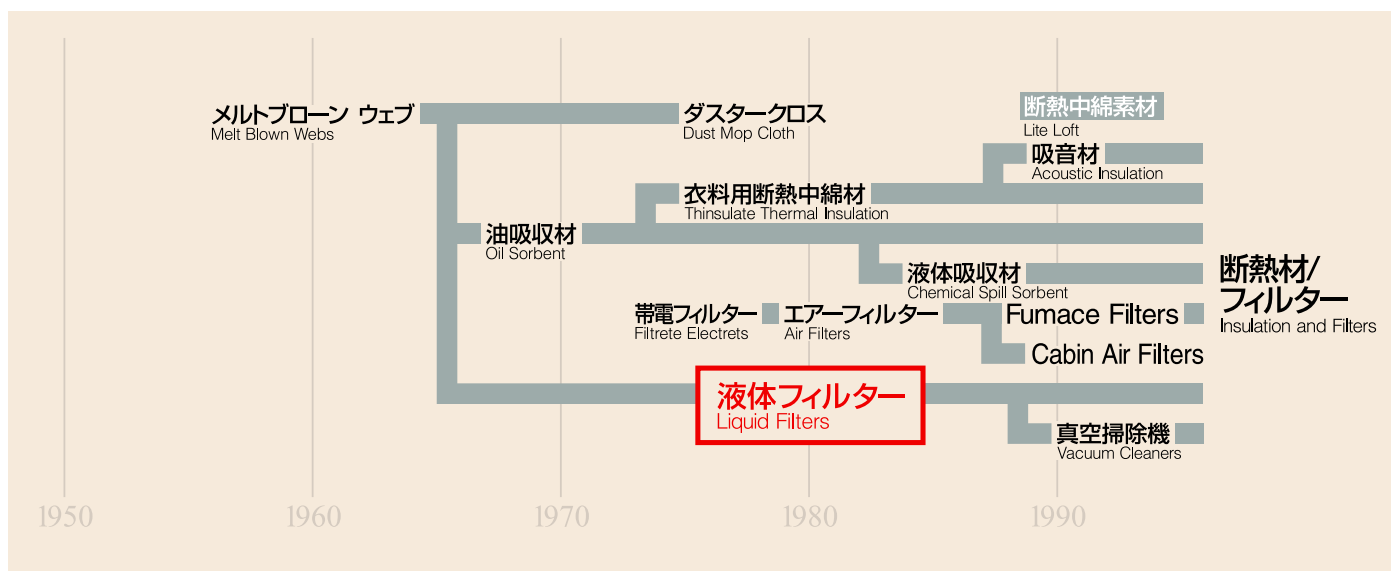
メルトブローン ウェブ
Melt Blown Webs

ダスタークロス
Dust Mop Cloth

断熱中綿素材
Lite Loft

吸音材
Acoustic Insulation

衣料用断熱中綿材
Thinsulate Thermal Insulation

油吸収材
Oil Sorbent

液体吸収材
Chemical Spill Sorbent

断熱材/フィルター
Insulation and Filters

帯電フィルター
Filtrete Electrets

エアーフィルター
Air Filters

Fumace Filters

Cabin Air Filters

液体フィルター
Liquid Filters

真空掃除機
Vacuum Cleaners

1950 1960 1970 1980 1990